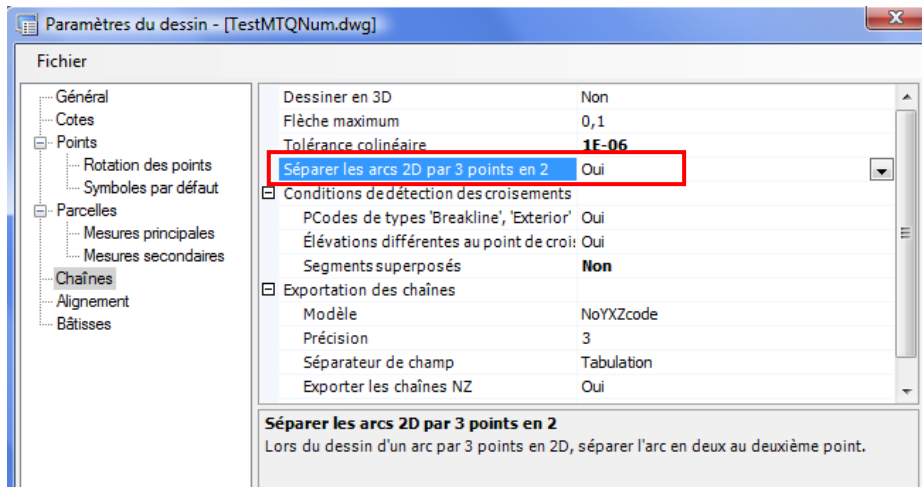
Paramètres du dessin - [TestMTQNum.dwg]

Fichier

Général
Cotes
Points
Rotation des points
Symboles par défaut
Parcelles
Mesures principales
Mesures secondaires
Chaînes
Alignement
Bâtisses

| | |
|---|---|
| Dessiner en 3D | Non |
| Flèche maximum | 0,1 |
| Tolérance colinéaire | 1E-06 |
| Séparer les arcs 2D par 3 points en 2 | Oui |
| ⊟ Conditions de détection des croisements | |
| PCodes de types 'Breakline', 'Exterior' | Oui |
| Élévations différentes au point de crois | Oui |
| Segments superposés | Non |
| ⊟ Exportation des chaînes | |
| Modèle | NoYXZcode |
| Précision | 3 |
| Séparateur de champ | Tabulation |
| Exporter les chaînes NZ | Oui |

Séparer les arcs 2D par 3 points en 2
Lors du dessin d'un arc par 3 points en 2D, séparer l'arc en deux au deuxième point.